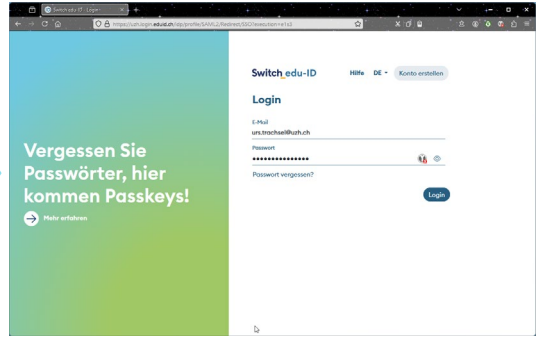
Switch edu-ID · Login

https://uzh.login.eduid.ch/idp/profile/SAML2/Redirect/SSO?execution=e1s1

Vergessen Sie Passwörter, hier kommen Passkeys!

Mehr erfahren

Switch edu-ID

Hilfe DE Konto erstellen

Login

E-Mail
urs.trachsel@uzh.ch

Passwort
•••••••••••••••

Passwort vergessen?

Login